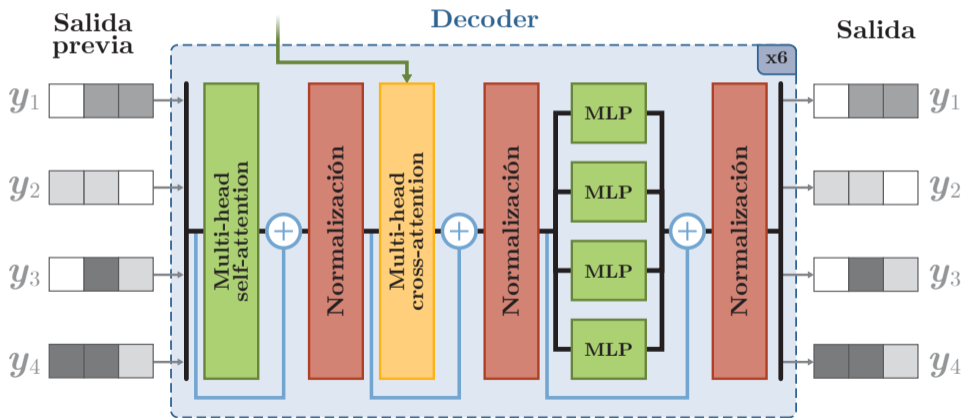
Salida previa

Decoder

x6

Salida

$y_1$

$y_2$

$y_3$

$y_4$

Multi-head self-attention

Normalización

Multi-head cross-attention

Normalización

MLP

MLP

MLP

MLP

Normalización

$y_1$

$y_2$

$y_3$

$y_4$